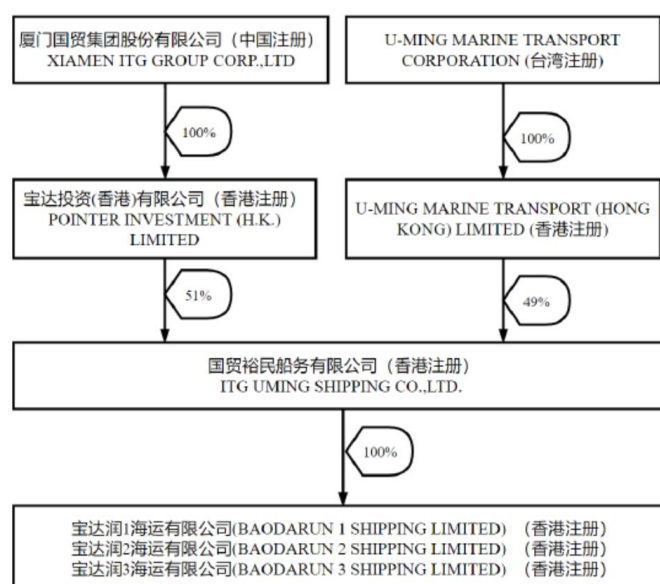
厦门国贸集团股份有限公司（中国注册）
XIAMEN ITG GROUP CORP.,LTD

U-MING MARINE TRANSPORT CORPORATION (台湾注册)

100%

100%

宝达投资(香港)有限公司（香港注册）
POINTER INVESTMENT (H.K.) LIMITED

U-MING MARINE TRANSPORT (HONG KONG) LIMITED (香港注册)

51%

49%

国贸裕民船务有限公司（香港注册）
ITG UMING SHIPPING CO.,LTD.

100%

宝达润1海运有限公司(BAODARUN 1 SHIPPING LIMITED) （香港注册）
宝达润2海运有限公司(BAODARUN 2 SHIPPING LIMITED) （香港注册）
宝达润3海运有限公司(BAODARUN 3 SHIPPING LIMITED) （香港注册）